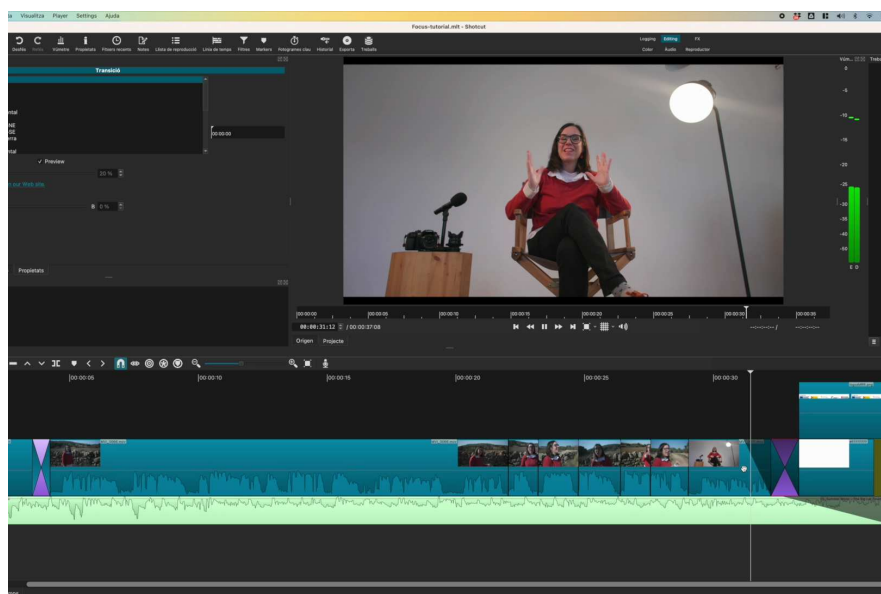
ia Visualitza Player Settings Ajuda

Focus-tutorial.mlt - Shotcut

Desfés Refés Volcatge Propietats Fitxers recents Notes Llista de reproducció Línia de temps Filtres Markers Fotogrames clau Historial Exporta Treballs

Logging Editing FX
Color Audio Reproductor

Transició

ntal
NE
SE
rra
ntal

00:00:00

✓ Preview

20 %

a our Web site.

0 %

Propietats

Vúm... Trebu

0
-5
-10
-15
-20
-25
-30
-35
-40
-45
-50
E D

00:00:00 00:00:05 00:00:10 00:00:15 00:00:20 00:00:25 00:00:30 00:00:35

00:00:31:12 / 00:00:37:08

--:--:--:-- / --:--:--:--

Origen Projecte

00:00:05 00:00:10 00:00:15 00:00:20 00:00:25 00:00:30